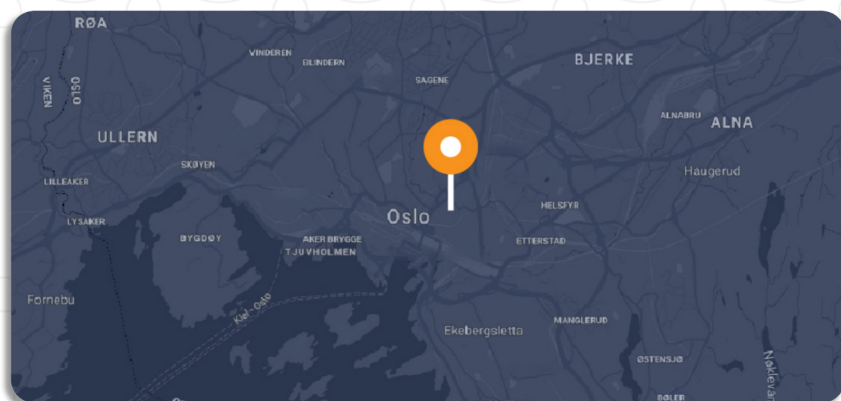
RØA
VINDEREN
BLINDERN
SAGENE
BJERKE
VIKEN
OSLO
ULLERN
ALNABRU
ALNA
SKØYEN
Haugerud
LILLEAKER
HELSFYR
Oslo
LYSAKER
BYGDØY
AKER BRYGGE
ETTERSTAD
TJUVHOLMEN
Fornebu
Kiel - Oslo
MANGLERUD
Ekebergsletta
ØSTENSJØ
BØLER
Nøklev